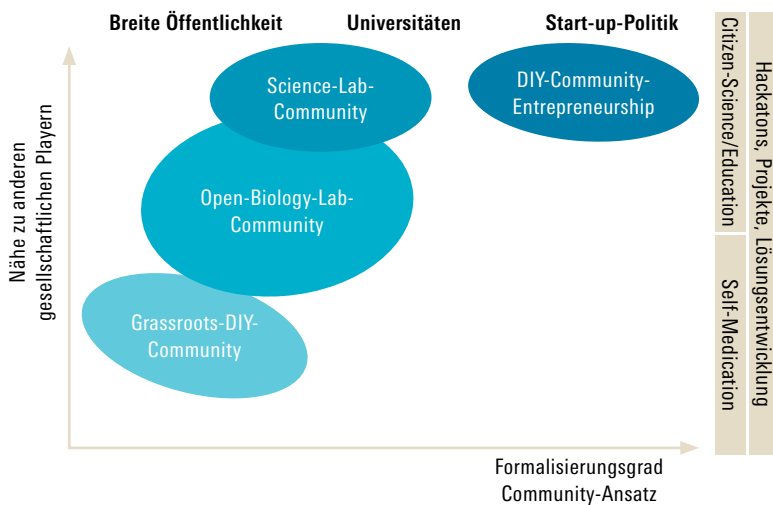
Breite Öffentlichkeit    Universitäten    Start-up-Politik

Nähe zu anderen gesellschaftlichen Playern

Science-Lab-Community

DIY-Community-Entrepreneurship

Open-Biology-Lab-Community

Grassroots-DIY-Community

Formalisierungsgrad Community-Ansatz

Citizen-Science/Education

Self-Medication

Hackatons, Projekte, Lösungsentwicklung